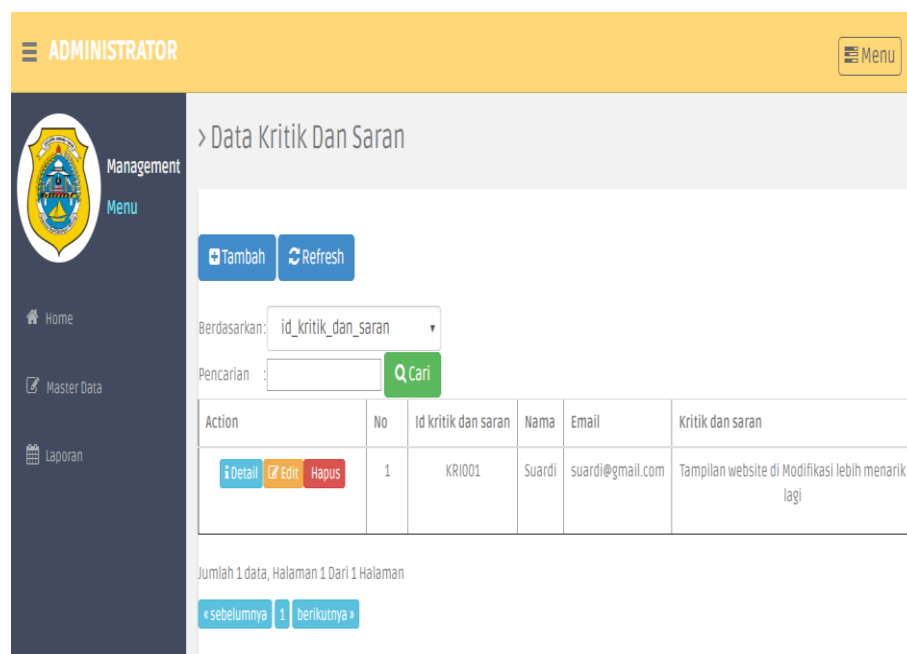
ADMINISTRATOR

Menu

Management Menu

Home

Master Data

Laporan

› Data Kritik Dan Saran

Tambah Refresh

Berdasarkan: id_kritik_dan_saran

Pencarian :

Cari

| Action | No | Id kritik dan saran | Nama | Email | Kritik dan saran |
|---|---|---|---|---|---|
| Detail Edit Hapus | 1 | KRI001 | Suardi | suardi@gmail.com | Tampilan website di Modifikasi lebih menarik lagi |

Jumlah 1 data, Halaman 1 Dari 1 Halaman

« sebelumnya 1 berikutnya »